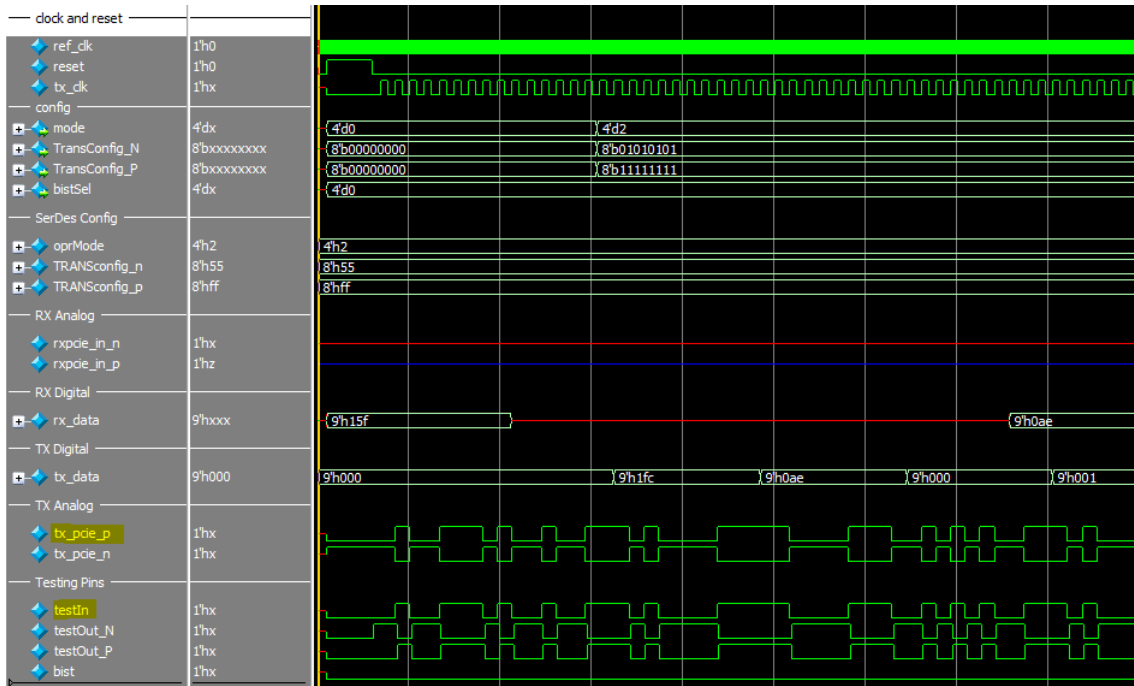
clock and reset
ref_clk 1'h0
reset 1'h0
tx_clk 1'hx
config
mode 4'dx
TransConfig_N 8'bxxxxxxxx
TransConfig_P 8'bxxxxxxxx
bistSel 4'dx
SerDes Config
oprMode 4'h2
TRANSconfig_n 8'h55
TRANSconfig_p 8'hff
RX Analog
rxpcie_in_n 1'hx
rxpcie_in_p 1'hz
RX Digital
rx_data 9'hxxx
TX Digital
tx_data 9'h000
TX Analog
tx_pcie_p 1'hx
tx_pcie_n 1'hx
Testing Pins
testIn 1'hx
testOut_N 1'hx
testOut_P 1'hx
bist 1'hx

4'd0
4'd2
8'b00000000
8'b01010101
8'b00000000
8'b11111111
4'd0
4'h2
8'h55
8'hff
9'h15f
9'h0ae
9'h000
9'h1fc
9'h0ae
9'h000
9'h001